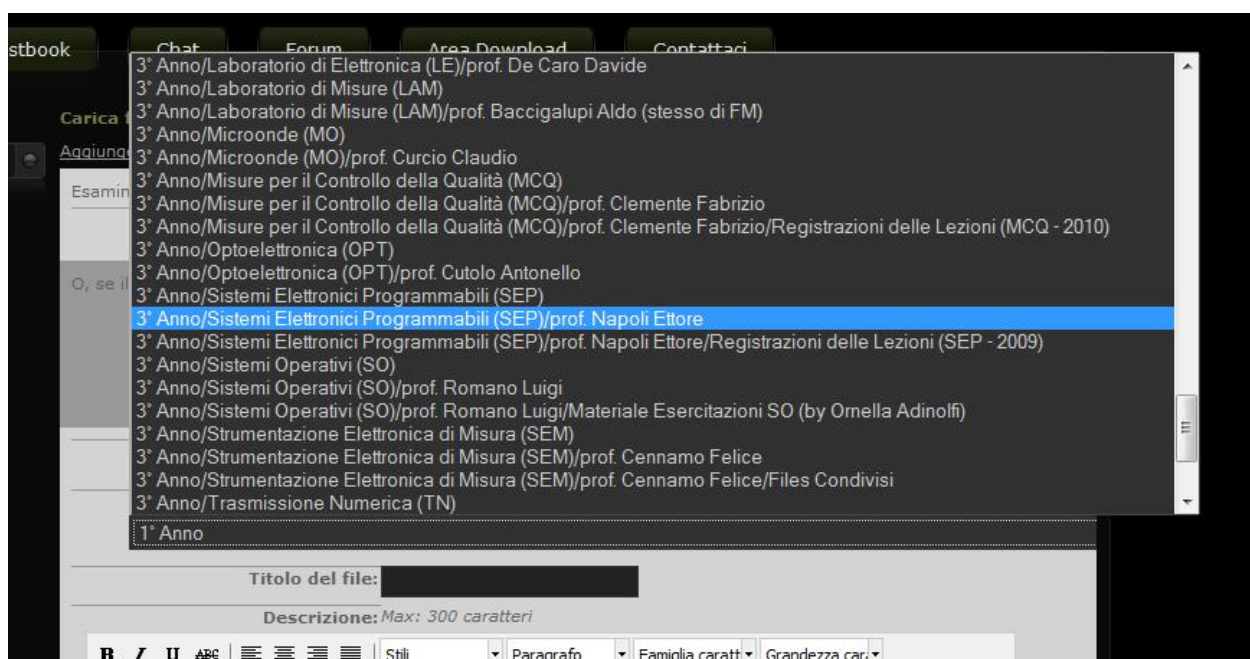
stbook Chat Forum Area Download Contattaci

3° Anno/Laboratorio di Elettronica (LE)/prof. De Caro Davide
3° Anno/Laboratorio di Misure (LAM)
3° Anno/Laboratorio di Misure (LAM)/prof. Baccigalupi Aldo (stesso di FM)
3° Anno/Microonde (MO)
3° Anno/Microonde (MO)/prof. Curcio Claudio
3° Anno/Misure per il Controllo della Qualità (MCQ)
3° Anno/Misure per il Controllo della Qualità (MCQ)/prof. Clemente Fabrizio
3° Anno/Misure per il Controllo della Qualità (MCQ)/prof. Clemente Fabrizio/Registrazioni delle Lezioni (MCQ - 2010)
3° Anno/Optoelettronica (OPT)
3° Anno/Optoelettronica (OPT)/prof. Cutolo Antonello
3° Anno/Sistemi Elettronici Programmabili (SEP)
3° Anno/Sistemi Elettronici Programmabili (SEP)/prof. Napoli Ettore
3° Anno/Sistemi Elettronici Programmabili (SEP)/prof. Napoli Ettore/Registrazioni delle Lezioni (SEP - 2009)
3° Anno/Sistemi Operativi (SO)
3° Anno/Sistemi Operativi (SO)/prof. Romano Luigi
3° Anno/Sistemi Operativi (SO)/prof. Romano Luigi/Materiale Esercitazioni SO (by Ornella Adinolfi)
3° Anno/Strumentazione Elettronica di Misura (SEM)
3° Anno/Strumentazione Elettronica di Misura (SEM)/prof. Cennamo Felice
3° Anno/Strumentazione Elettronica di Misura (SEM)/prof. Cennamo Felice/Files Condivisi
3° Anno/Trasmissione Numerica (TN)

Carica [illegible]
Aggiung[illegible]
Esamin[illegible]
O, se il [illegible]

1° Anno

Titolo del file:

Descrizione: Max: 300 caratteri

B I U ABC Stili Paragrafo Famiglia caratt Grandezza car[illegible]